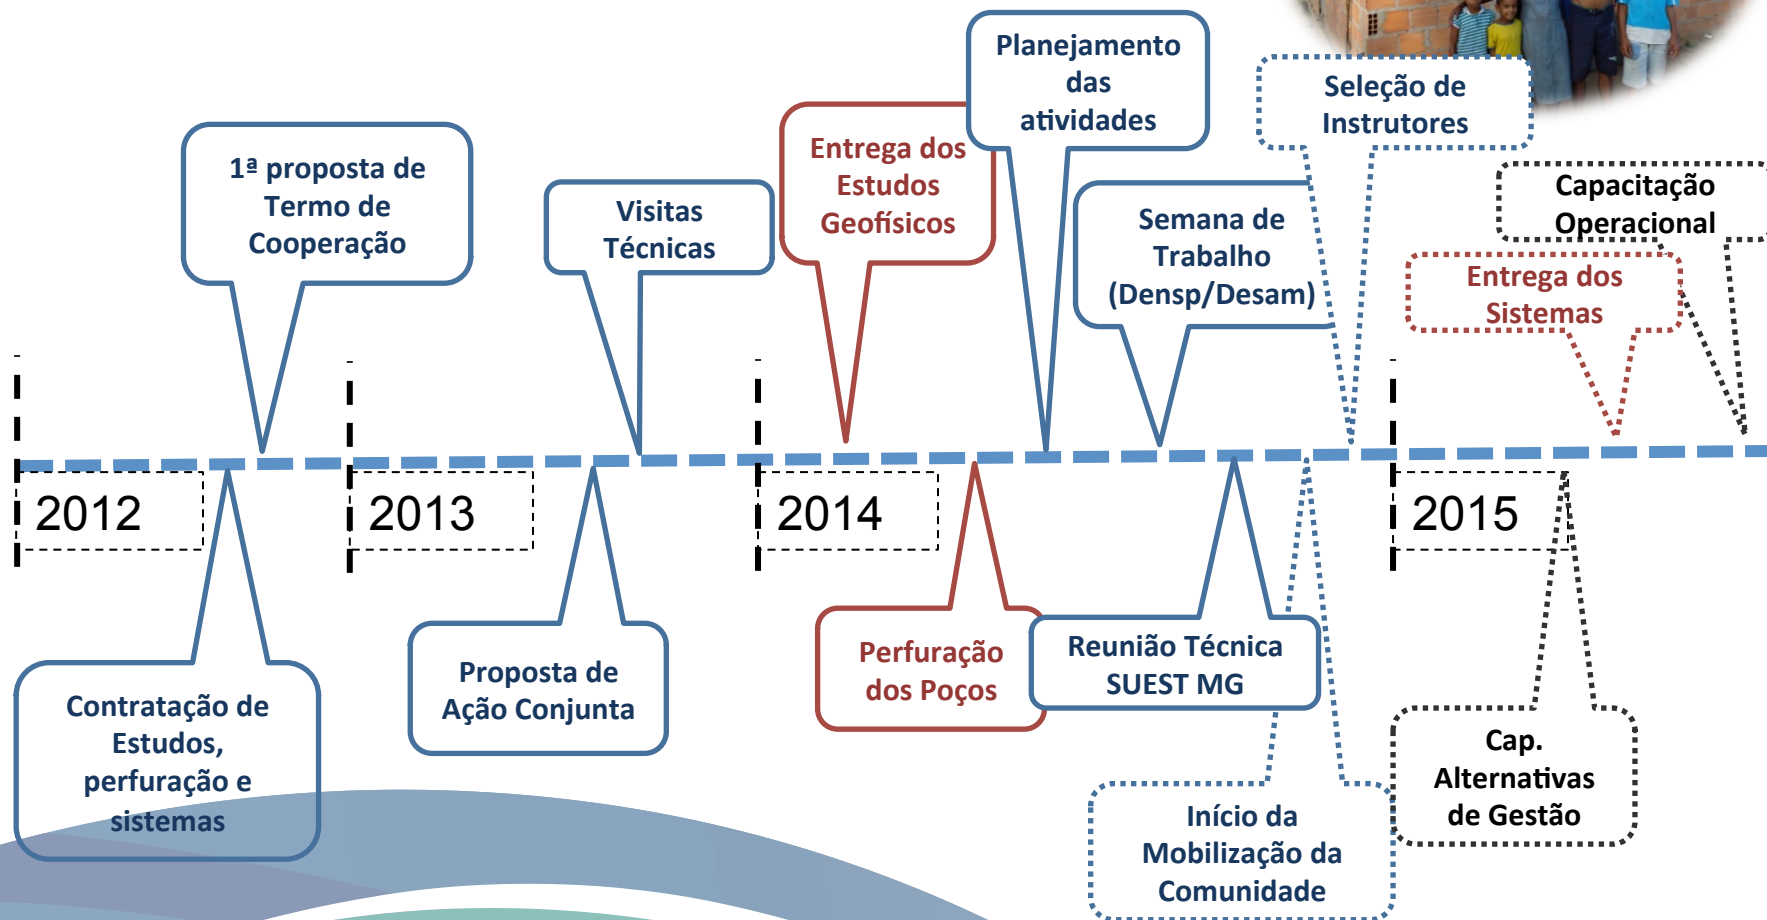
1ª proposta de Termo de Cooperação

Visitas Técnicas

Entrega dos Estudos Geofísicos

Planejamento das atividades

Semana de Trabalho (Densp/Desam)

Seleção de Instrutores

Capacitação Operacional

Entrega dos Sistemas

2012

2013

2014

2015

Contratação de Estudos, perfuração e sistemas

Proposta de Ação Conjunta

Perfuração dos Poços

Reunião Técnica SUEST MG

Início da Mobilização da Comunidade

Cap. Alternativas de Gestão